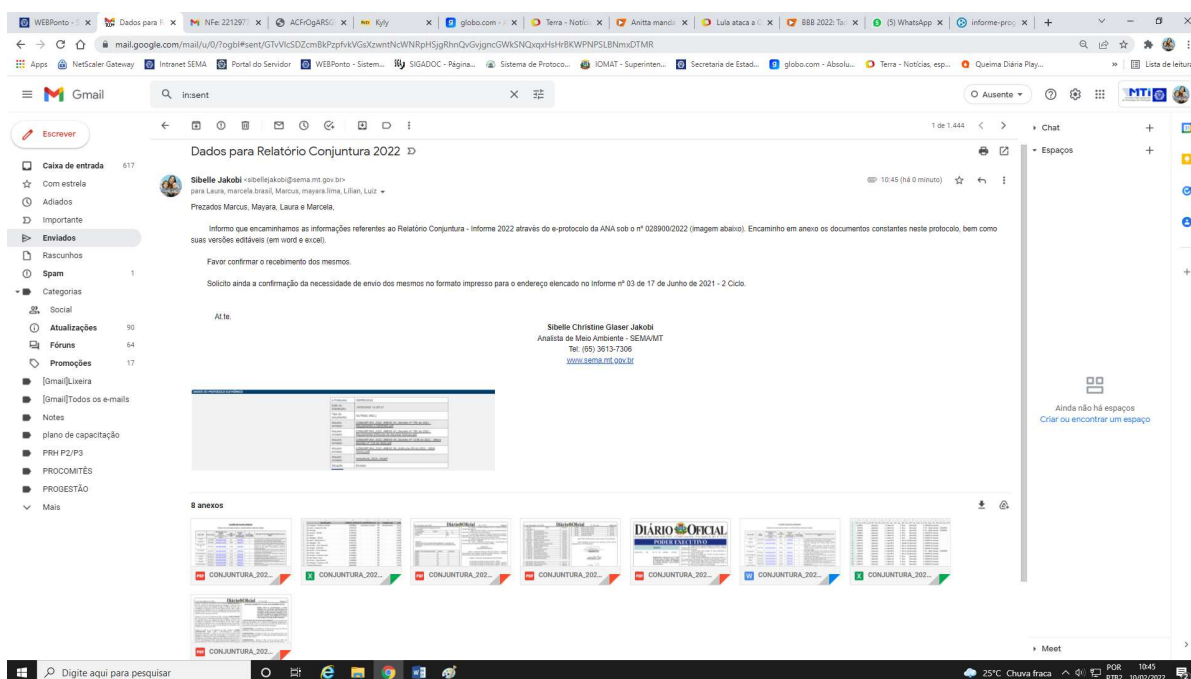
WEBPonto - S | Dados para R | NFe: 221297 | ACFrOgARSG | Kyly | globo.com - | Terra - Notíci | Anitta manda | Lula ataca a | BBB 2022: Ta | (5) WhatsApp | informe-proc

mail.google.com/mail/u/0/?ogbl#sent/GTvVlcSDZcmBkPzpfvkVGsXzwntNcWNRpHSjgRhnQvGvjgncGWkSNQxqxHsHrBKWPNPSLBNmxDTMR

Apps NetScaler Gateway Intranet SEMA Portal do Servidor WEBPonto - Sistem... SIGADOC - Página... Sistema de Protoco... IOMAT - Superinten... Secretaria de Estad... globo.com - Absolu... Terra - Notícias, esp... Queima Diária Play... Lista de leitura

Gmail in:sent Ausente

Escrever
Caixa de entrada 617
Com estrela
Adiados
Importante
Enviados
Rascunhos
Spam 1
Categorias
Social
Atualizações 90
Fóruns 64
Promoções 17
[Gmail]Lixeira
[Gmail]Todos os e-mails
Notes
plano de capacitação
PRH P2/P3
PROCOMITÊS
PROGESTÃO
Mais

1 de 1.444

Dados para Relatório Conjuntura 2022

Sibelle Jakobi <sibellejakobi@sema.mt.gov.br>
para Laura, marcela.brasil, Marcus, mayara.lima, Lilian, Luiz

10:45 (há 0 minuto)

Prezados Marcus, Mayara, Laura e Marcela,

Informo que encaminhamos as informações referentes ao Relatório Conjuntura - Informe 2022 através do e-protocolo da ANA sob o nº 028900/2022 (imagem abaixo). Encaminho em anexo os documentos constantes neste protocolo, bem como suas versões editáveis (em word e excel).

Favor confirmar o recebimento dos mesmos.

Solicito ainda a confirmação da necessidade de envio dos mesmos no formato impresso para o endereço elencado no Informe nº 03 de 17 de Junho de 2021 - 2 Ciclo.

At.te.

Sibelle Christine Glaser Jakobi
Analista de Meio Ambiente - SEMA/MT
Tel: (65) 3613-7306
www.sema.mt.gov.br

8 anexos

DIÁRIO OFICIAL
PODER EXECUTIVO

CONJUNTURA_202...
CONJUNTURA_202...
CONJUNTURA_202...
CONJUNTURA_202...
CONJUNTURA_202...
CONJUNTURA_202...
CONJUNTURA_202...
CONJUNTURA_202...

Chat
Espaços
Ainda não há espaços
Criar ou encontrar um espaço
Meet

Digite aqui para pesquisar
25°C Chuva fraca POR PTB2 10:45 10/02/2022